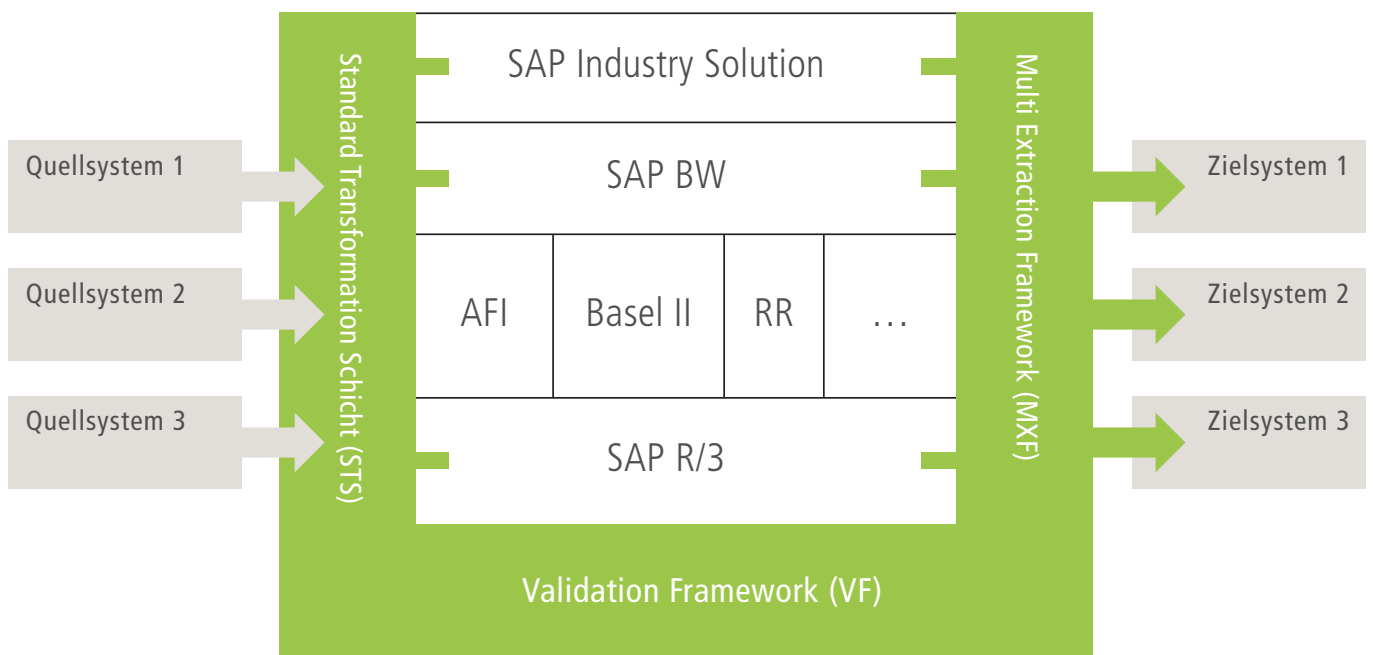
Quellsystem 1

Quellsystem 2

Quellsystem 3

Standard Transformation Schicht (STS)

SAP Industry Solution

SAP BW

AFI

Basel II

RR

…

SAP R/3

Multi Extraction Framework (MXF)

Zielsystem 1

Zielsystem 2

Zielsystem 3

Validation Framework (VF)